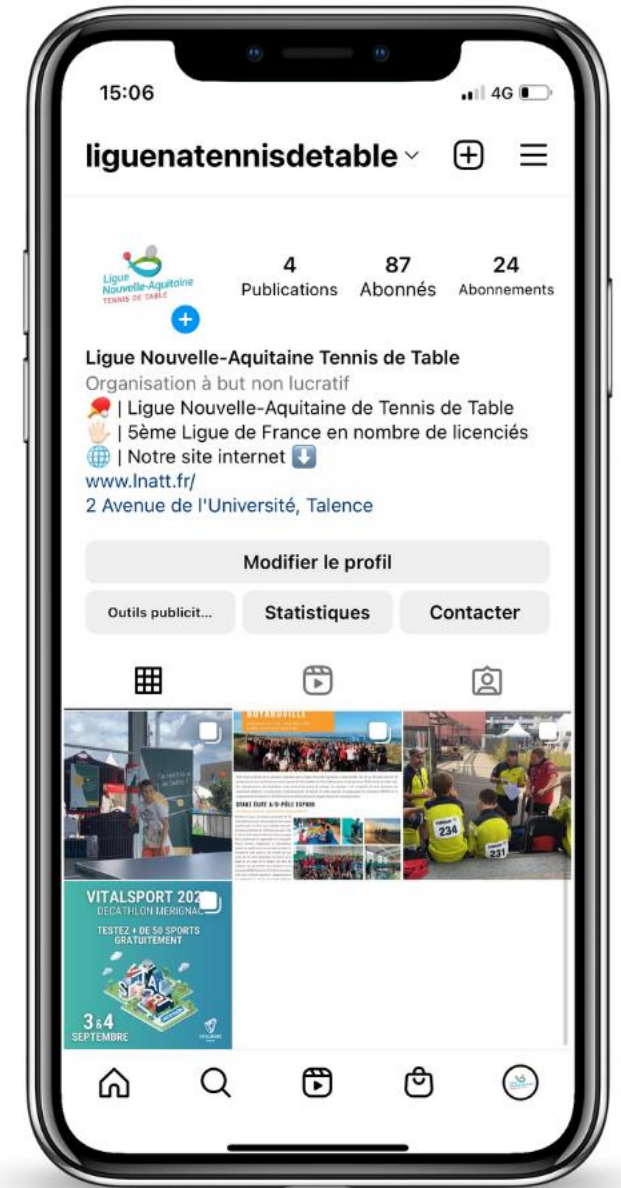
15:06
4G

liguenatennisdetable

Ligue Nouvelle-Aquitaine TENNIS DE TABLE

4 Publications
87 Abonnés
24 Abonnements

Ligue Nouvelle-Aquitaine Tennis de Table
Organisation à but non lucratif
🏓 | Ligue Nouvelle-Aquitaine de Tennis de Table
🖐🏻 | 5ème Ligue de France en nombre de licenciés
🌐 | Notre site internet ⬇️
www.lnatt.fr/
2 Avenue de l'Université, Talence

Modifier le profil
Outils publicit...
Statistiques
Contacter

STAGE ÉLITE À/D-PÔLE ESPOIR

234
231

VITALSPORT 20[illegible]
DECATHLON MERIGNAC
TESTEZ + DE 50 SPORTS GRATUITEMENT
3&4 SEPTEMBRE